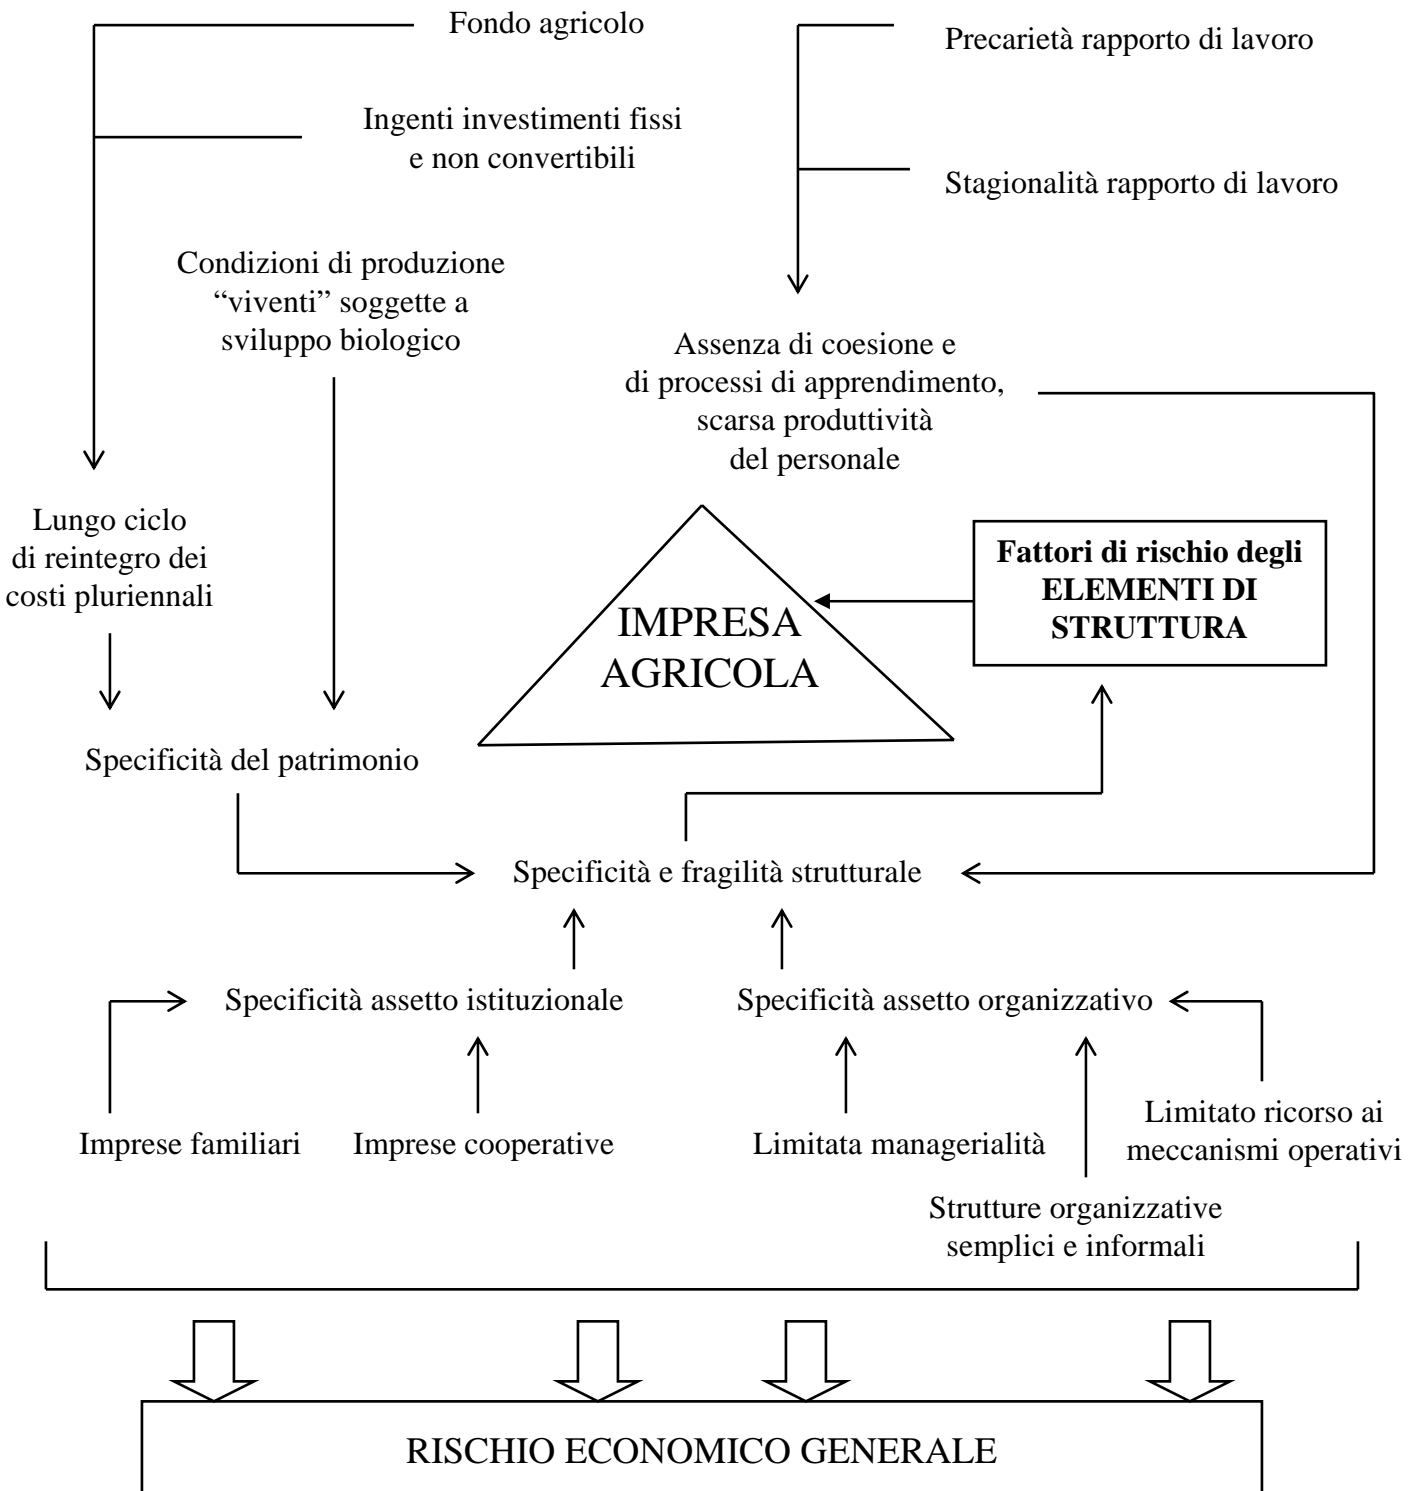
Fondo agricolo

Ingenti investimenti fissi e non convertibili

Precarietà rapporto di lavoro

Stagionalità rapporto di lavoro

Condizioni di produzione "viventi" soggette a sviluppo biologico

Assenza di coesione e di processi di apprendimento, scarsa produttività del personale

Lungo ciclo di reintegro dei costi pluriennali

IMPRESA AGRICOLA

**Fattori di rischio degli ELEMENTI DI STRUTTURA**

Specificità del patrimonio

Specificità e fragilità strutturale

Specificità assetto istituzionale

Specificità assetto organizzativo

Imprese familiari

Imprese cooperative

Limitata managerialità

Limitato ricorso ai meccanismi operativi

Strutture organizzative semplici e informali

RISCHIO ECONOMICO GENERALE